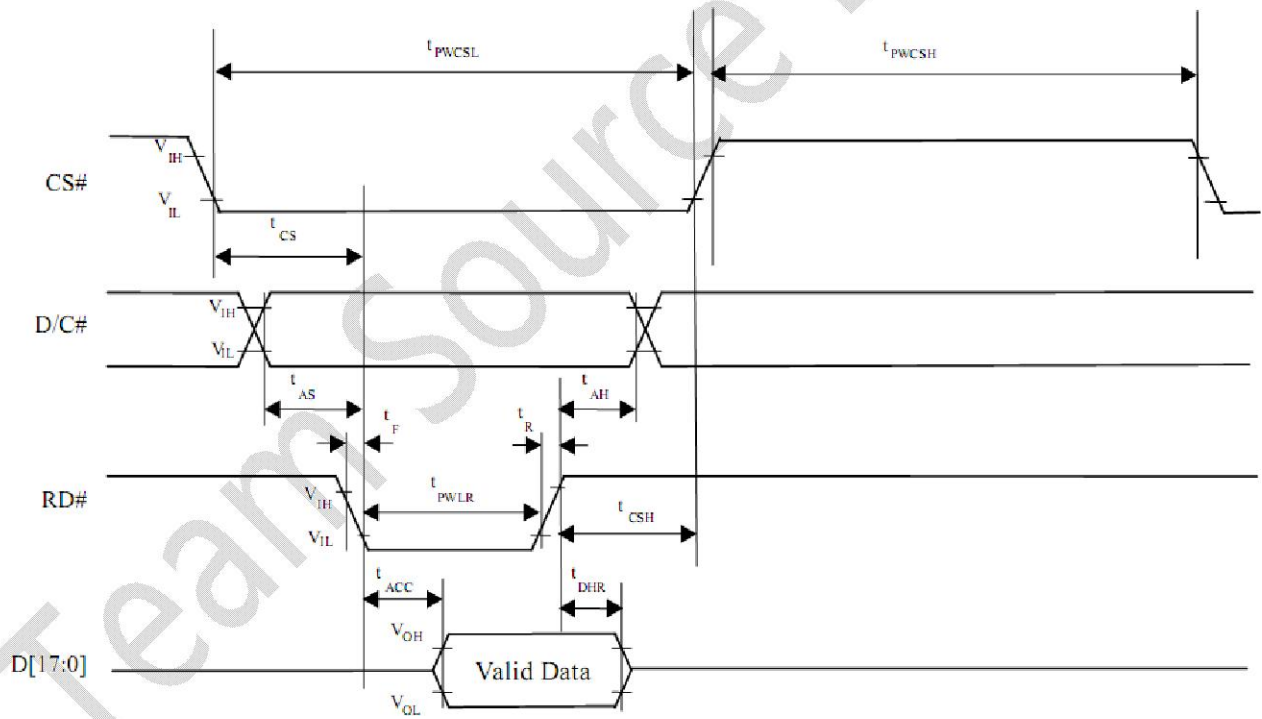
$t_{PWCSL}$

$t_{PWCSH}$

CS#

$V_{IH}$

$V_{IL}$

$t_{CS}$

D/C#

$V_{IH}$

$V_{IL}$

$t_{AS}$

$t_{AH}$

$t_F$

$t_R$

RD#

$V_{IH}$

$V_{IL}$

$t_{PWLR}$

$t_{CSH}$

$t_{ACC}$

$t_{DHR}$

$V_{OH}$

D[17:0]

Valid Data

$V_{OL}$

Team Source